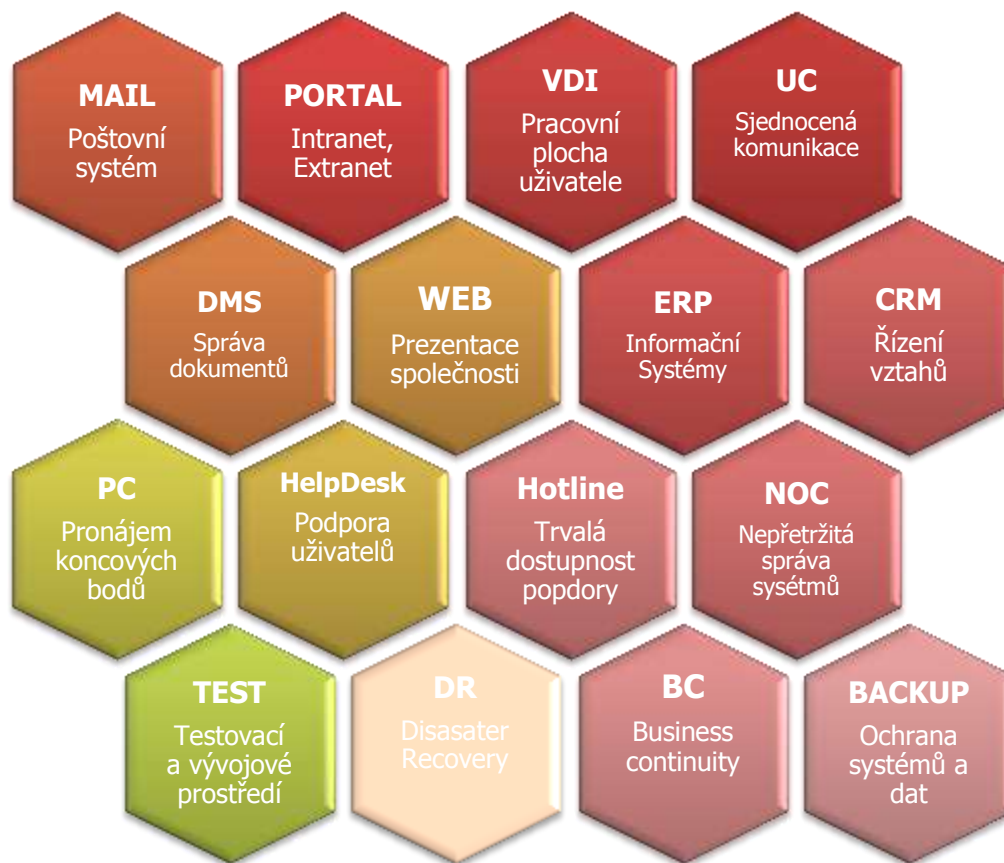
MAIL
Poštovní systém

PORTAL
Intranet, Extranet

VDI
Pracovní plocha uživatele

UC
Sjednocená komunikace

DMS
Správa dokumentů

WEB
Prezentace společnosti

ERP
Informační Systémy

CRM
Řízení vztahů

PC
Pronájem koncových bodů

HelpDesk
Podpora uživatelů

Hotline
Trvalá dostupnost popdory

NOC
Nepřetržitá správa sysétmů

TEST
Testovací a vývojové prostředí

DR
Disasater Recovery

BC
Business continuity

BACKUP
Ochrana systémů a dat